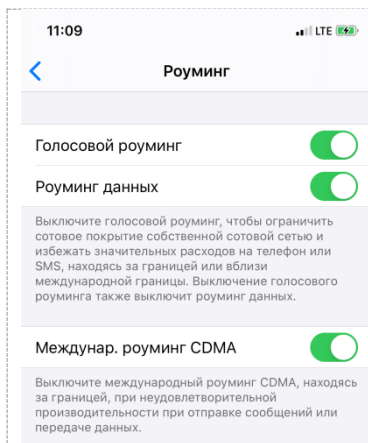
11:09

LTE

Роуминг

Голосовой роуминг

Роуминг данных

Выключите голосовой роуминг, чтобы ограничить сотовое покрытие собственной сотовой сетью и избежать значительных расходов на телефон или SMS, находясь за границей или вблизи международной границы. Выключение голосового роуминга также выключит роуминг данных.

Междунар. роуминг CDMA

Выключите международный роуминг CDMA, находясь за границей, при неудовлетворительной производительности при отправке сообщений или передаче данных.